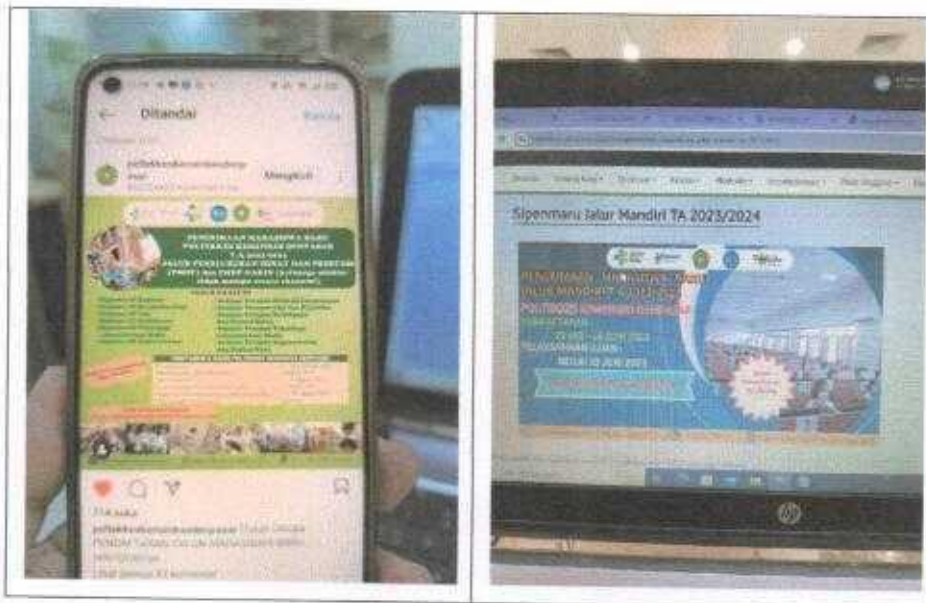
Ditandai

Mengikuti

PENERIMAAN MAHASISWA BARU
POLTEKKES KEMENKES DENPASAR
T.A 2023/2024

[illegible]

Sipenmaru Jalur Mandiri TA 2023/2024

PENERIMAAN MAHASISWA BARU
JALUR MANDIRI
POLTEKKES KEMENKES DENPASAR

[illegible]

hp